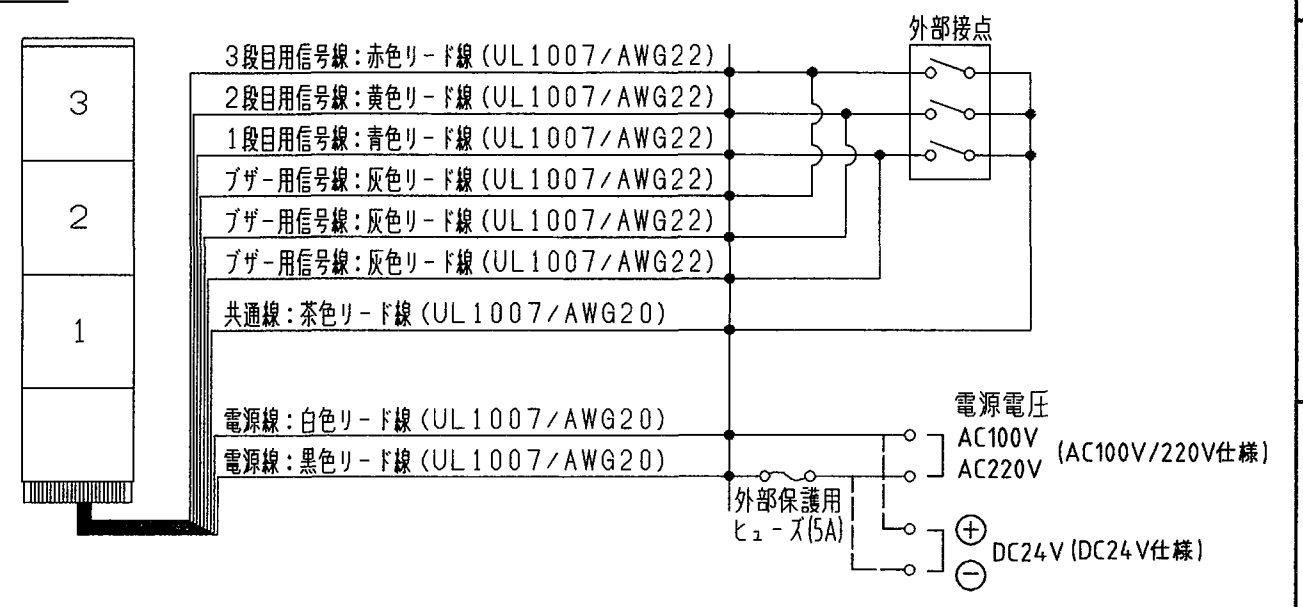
3

2

1

3段目用信号線：赤色リード線（UL1007/AWG22）
2段目用信号線：黄色リード線（UL1007/AWG22）
1段目用信号線：青色リード線（UL1007/AWG22）
ブザー用信号線：灰色リード線（UL1007/AWG22）
ブザー用信号線：灰色リード線（UL1007/AWG22）
ブザー用信号線：灰色リード線（UL1007/AWG22）
共通線：茶色リード線（UL1007/AWG20）
電源線：白色リード線（UL1007/AWG20）
電源線：黒色リード線（UL1007/AWG20）

外部接点

外部保護用ヒューズ(5A)

電源電圧
AC100V
AC220V
(AC100V/220V仕様)

$\oplus$
$\ominus$
DC24V (DC24V仕様)